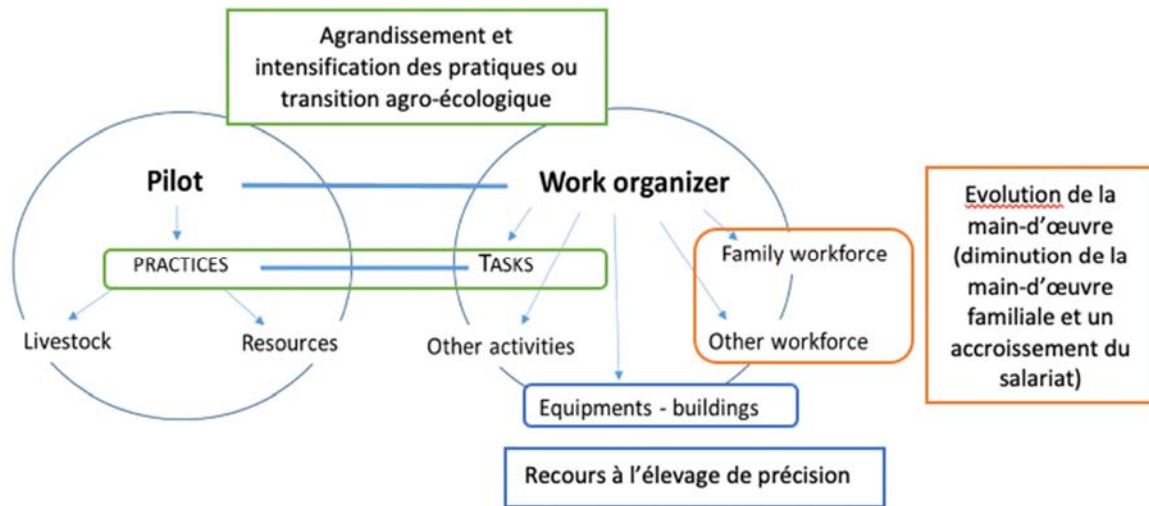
Agrandissement et intensification des pratiques ou transition agro-écologique

Pilot

Work organizer

PRACTICES

TASKS

Livestock

Resources

Other activities

Family workforce

Other workforce

Equipments - buildings

Recours à l'élevage de précision

Evolution de la main-d'œuvre (diminution de la main-d'œuvre familiale et un accroissement du salariat)